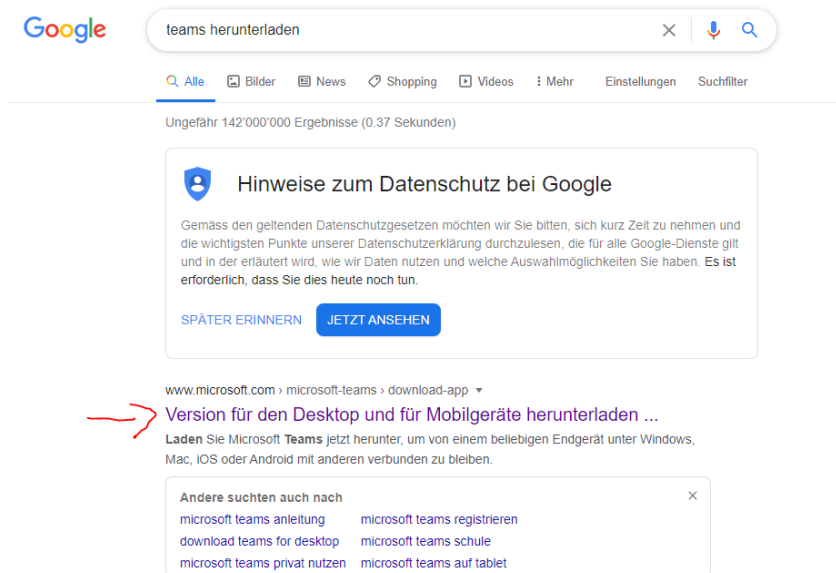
Google

teams herunterladen

Alle Bilder News Shopping Videos Mehr Einstellungen Suchfilter

Ungefähr 142'000'000 Ergebnisse (0.37 Sekunden)

Hinweise zum Datenschutz bei Google

Gemäss den geltenden Datenschutzgesetzen möchten wir Sie bitten, sich kurz Zeit zu nehmen und die wichtigsten Punkte unserer Datenschutzerklärung durchzulesen, die für alle Google-Dienste gilt und in der erläutert wird, wie wir Daten nutzen und welche Auswahlmöglichkeiten Sie haben. Es ist erforderlich, dass Sie dies heute noch tun.

SPÄTER ERINNERN JETZT ANSEHEN

www.microsoft.com › microsoft-teams › download-app

Version für den Desktop und für Mobilgeräte herunterladen ...

Laden Sie Microsoft Teams jetzt herunter, um von einem beliebigen Endgerät unter Windows, Mac, iOS oder Android mit anderen verbunden zu bleiben.

Andere suchten auch nach

| | |
|---|---|
| microsoft teams anleitung | microsoft teams registrieren |
| download teams for desktop | microsoft teams schule |
| microsoft teams privat nutzen | microsoft teams auf tablet |